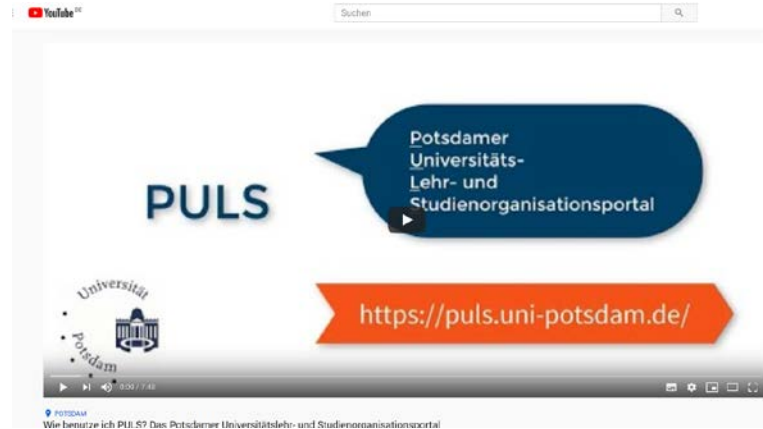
YouTube DE

Suchen

PULS

Potsdamer Universitäts-Lehr- und Studienorganisationsportal

Universität Potsdam

https://puls.uni-potsdam.de/

0:00 / 7:40

POTSDAM

Wie benutze ich PULS? Das Potsdamer Universitätslehr- und Studienorganisationsportal